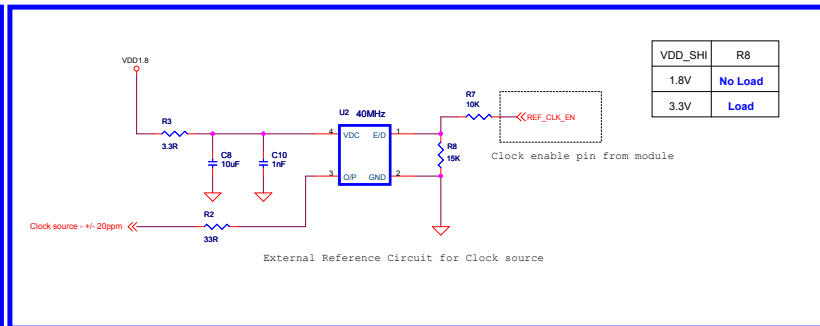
| VDD_SHI | R8 |
|---|---|
| 1.8V | No Load |
| 3.3V | Load |

VDD1.8

R3
3.3R

C8
10uF

C10
1nF

U2
40MHz

4 VDC E/D 1
3 O/P GND 2

R7
10K

REF_CLK_EN

R8
15K

Clock enable pin from module

Clock source - +/- 20ppm

R2
33R

External Reference Circuit for Clock source